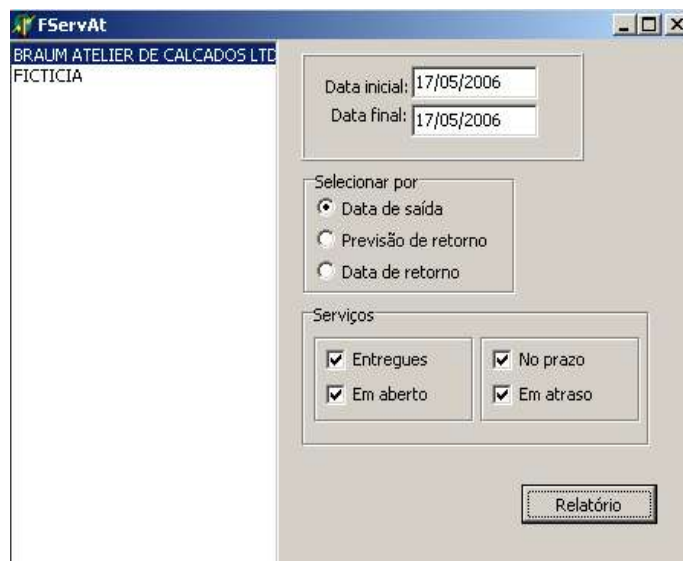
FServAt

BRAUM ATELIER DE CALCADOS LTD
FICTICIA

Data inicial: 17/05/2006
Data final: 17/05/2006

Selecionar por
Data de saída
Previsão de retorno
Data de retorno

Serviços
Entregues
Em aberto
No prazo
Em atraso

Relatório